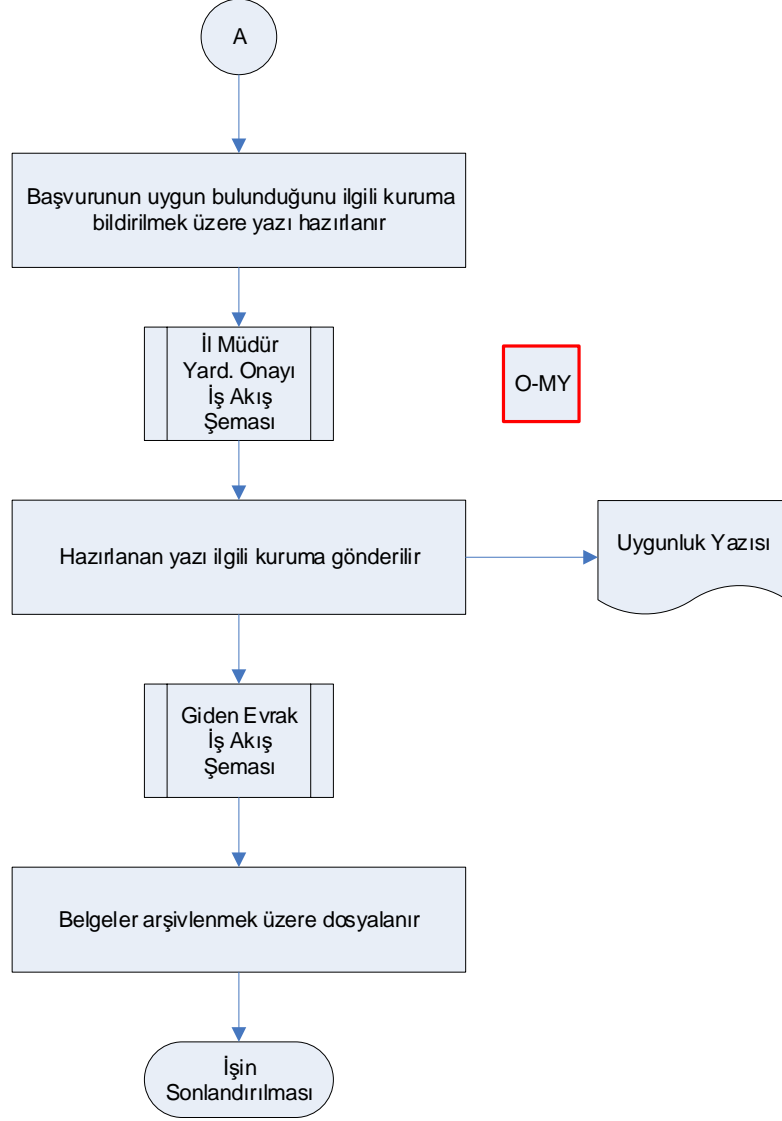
A

Başvurunun uygun bulunduğunu ilgili kuruma bildirilmek üzere yazı hazırlanır

İl Müdür Yard. Onayı İş Akış Şeması

O-MY

Hazırlanan yazı ilgili kuruma gönderilir

Uygunluk Yazısı

Giden Evrak İş Akış Şeması

Belgeler arşivlenmek üzere dosyalanır

İşin Sonlandırılması